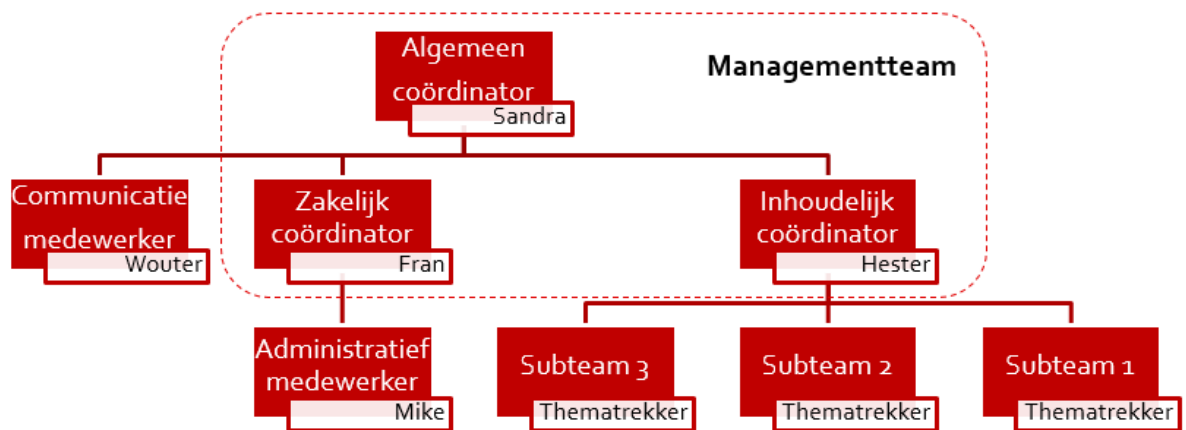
Managementteam

Algemeen coördinator
Sandra

Communicatie medewerker
Wouter

Zakelijk coördinator
Fran

Inhoudelijk coördinator
Hester

Administratief medewerker
Mike

Subteam 3
Thematrekker

Subteam 2
Thematrekker

Subteam 1
Thematrekker